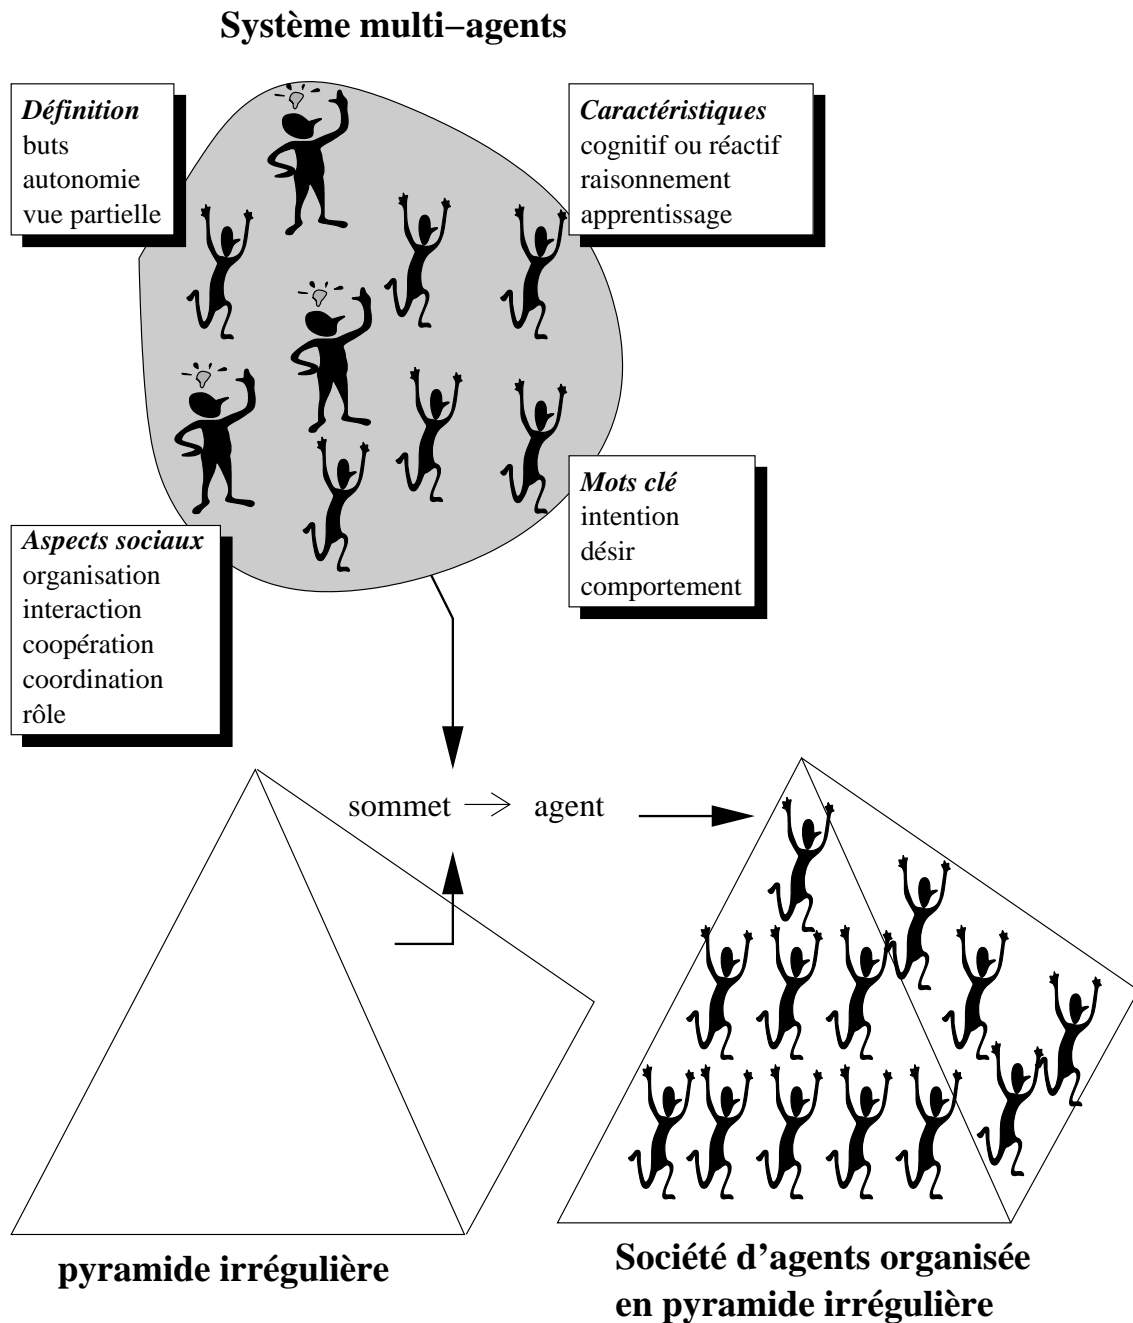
**Système multi−agents**

*Définition*
buts
autonomie
vue partielle

*Caractéristiques*
cognitif ou réactif
raisonnement
apprentissage

*Mots clé*
intention
désir
comportement

*Aspects sociaux*
organisation
interaction
coopération
coordination
rôle

sommet $\rightarrow$ agent

**pyramide irrégulière**

**Société d'agents organisée en pyramide irrégulière**